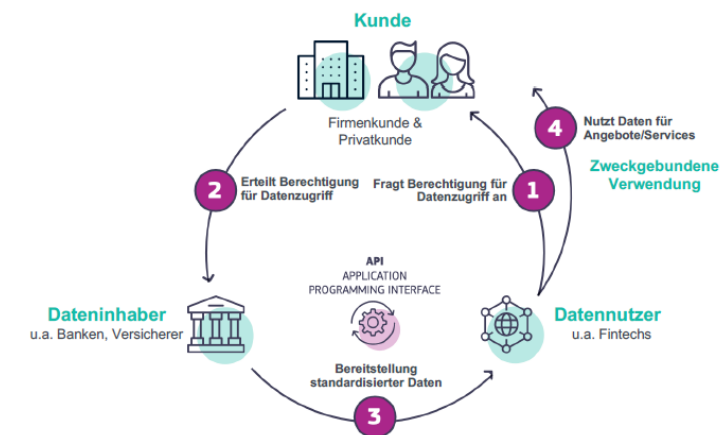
Kunde

Firmenkunde & Privatkunde

4 Nutzt Daten für Angebote/Services

Zweckgebundene Verwendung

2 Erteilt Berechtigung für Datenzugriff

Fragt Berechtigung für Datenzugriff an 1

API
APPLICATION
PROGRAMMING INTERFACE

Dateninhaber
u.a. Banken, Versicherer

Datennutzer
u.a. Fintechs

Bereitstellung standardisierter Daten

3